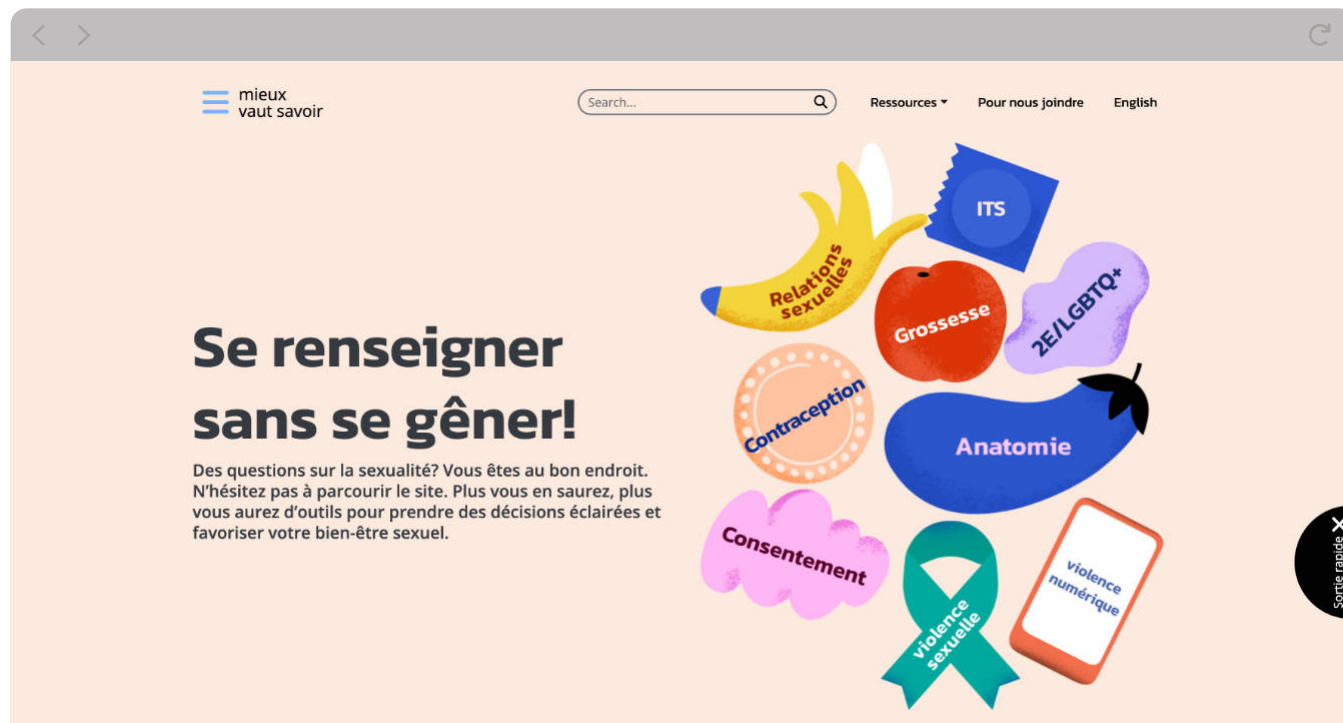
mieux vaut savoir

Search...

Ressources

Pour nous joindre

English

Se renseigner sans se gêner!

Des questions sur la sexualité? Vous êtes au bon endroit. N'hésitez pas à parcourir le site. Plus vous en saurez, plus vous aurez d'outils pour prendre des décisions éclairées et favoriser votre bien-être sexuel.

Relations sexuelles

ITS

Grossesse

2E/LGBTQ+

Contraception

Anatomie

Consentement

violence sexuelle

violence numérique

Sortie rapide